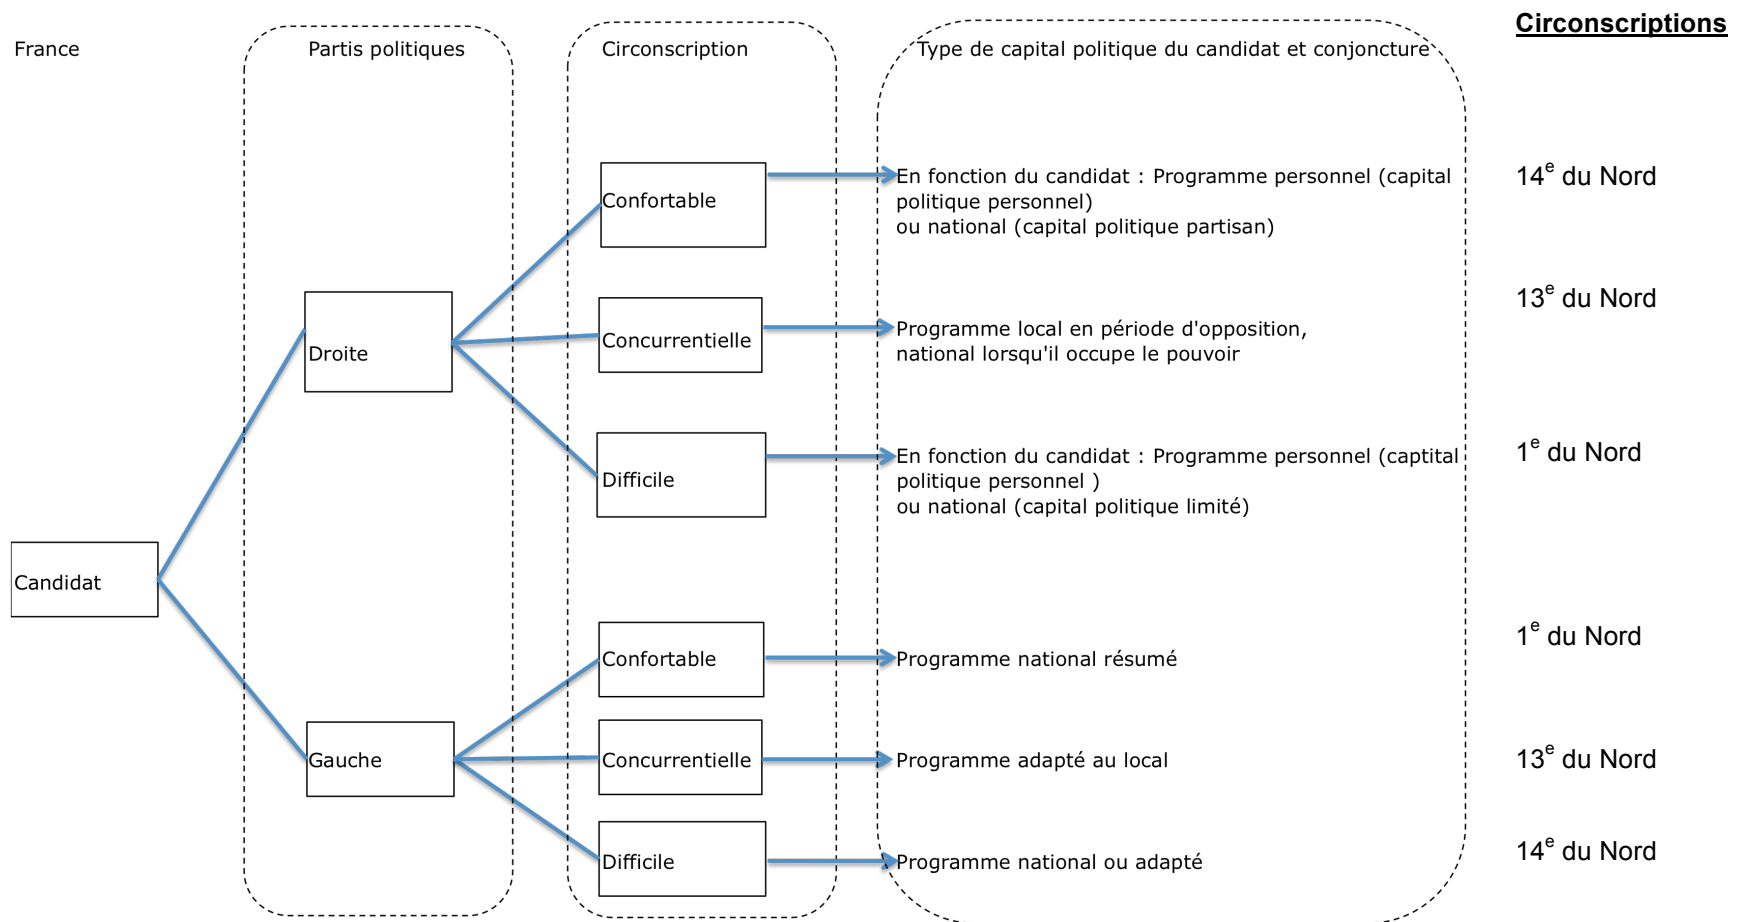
France

Partis politiques

Circonscription

Type de capital politique du candidat et conjoncture

Circonscriptions

Confortable

En fonction du candidat : Programme personnel (capital politique personnel)
ou national (capital politique partisan)

$14^{e}$ du Nord

$13^{e}$ du Nord

Droite

Concurrentielle

Programme local en période d'opposition,
national lorsqu'il occupe le pouvoir

Difficile

En fonction du candidat : Programme personnel (captital politique personnel )
ou national (capital politique limité)

$1^{e}$ du Nord

Candidat

$1^{e}$ du Nord

Confortable

Programme national résumé

Gauche

Concurrentielle

Programme adapté au local

$13^{e}$ du Nord

Difficile

Programme national ou adapté

$14^{e}$ du Nord